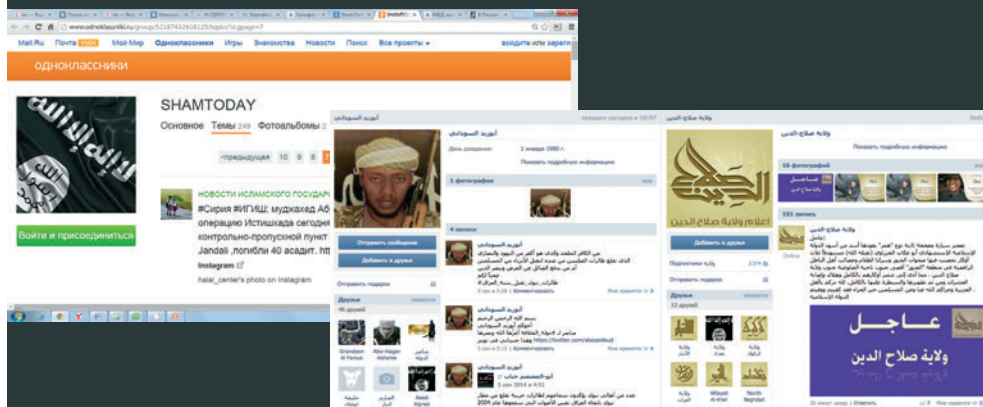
www.odnoklassniki.ru/group/52187432816125/topics?st.page=7

Mail.Ru Почта Мой Мир Одноклассники Игры Знакомства Новости Поиск Все проекты

войдите или зарегистрируйтесь

одноклассники

SHAMTODAY

Основное Темы 249 Фотоальбомы

«предыдущая 10 9 8 7

НОВОСТИ ИСЛАМСКОГО ГОСУДАР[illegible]

#Сирия #ИГИШ: муджахед Аб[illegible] операцию Истишхада сегодня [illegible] контрольно-пропускной пункт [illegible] Jandali ,погибли 40 асадит. htt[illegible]

Instagram

halal_center's photo on Instagram

Войти и присоединиться

أبوزيد السوداني

1 января 1990 г.

Показать подробную информацию

1 фотография

Отправить сообщение

Добавить в друзья

4 записи

Друзья

46 друзей

Grandson Al Farouk

Abo Hajer Alshami

ولاية صلاح الدين

Показать подробную информацию

16 фотографий

عاجل

اعلام ولاية صلاح الدين

Добавить в друзья

151 запись

12 друзей

Wilayat Al Khair

North Baghdad

عاجل

ولاية صلاح الدين

Online